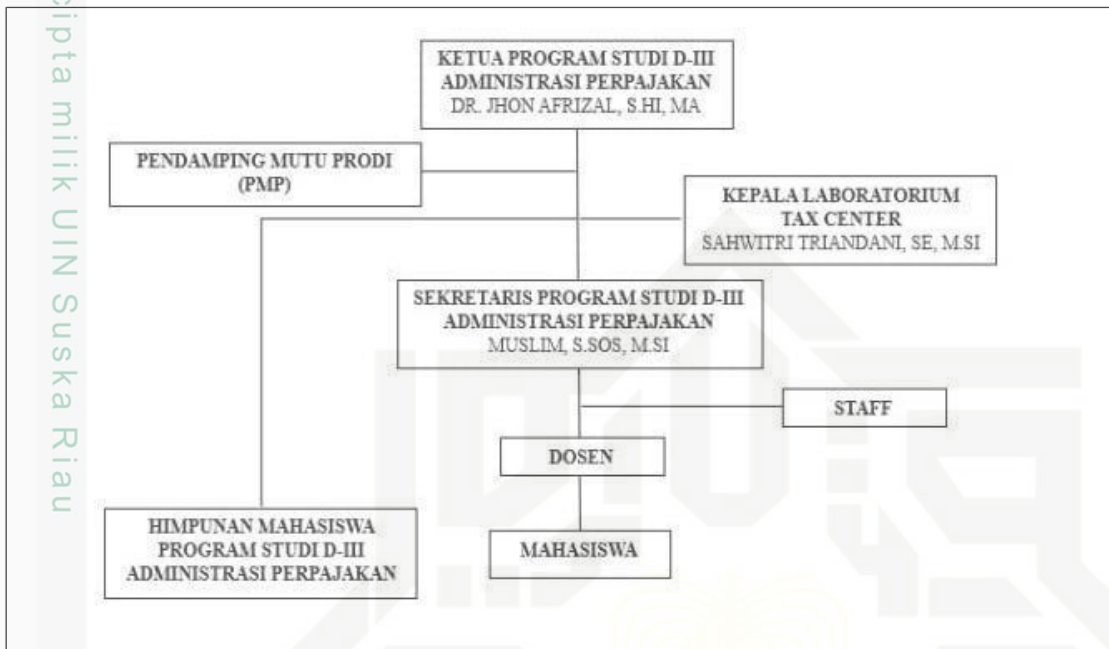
cipta milik UIN Suska Riau

KETUA PROGRAM STUDI D-III ADMINISTRASI PERPAJAKAN
DR. JHON AFRIZAL, S.HI, MA

PENDAMPING MUTU PRODI (PMP)

KEPALA LABORATORIUM TAX CENTER
SAHWITRI TRIANDANI, SE, M.SI

SEKRETARIS PROGRAM STUDI D-III ADMINISTRASI PERPAJAKAN
MUSLIM, S.SOS, M.SI

STAFF

DOSEN

HIMPUNAN MAHASISWA PROGRAM STUDI D-III ADMINISTRASI PERPAJAKAN

MAHASISWA